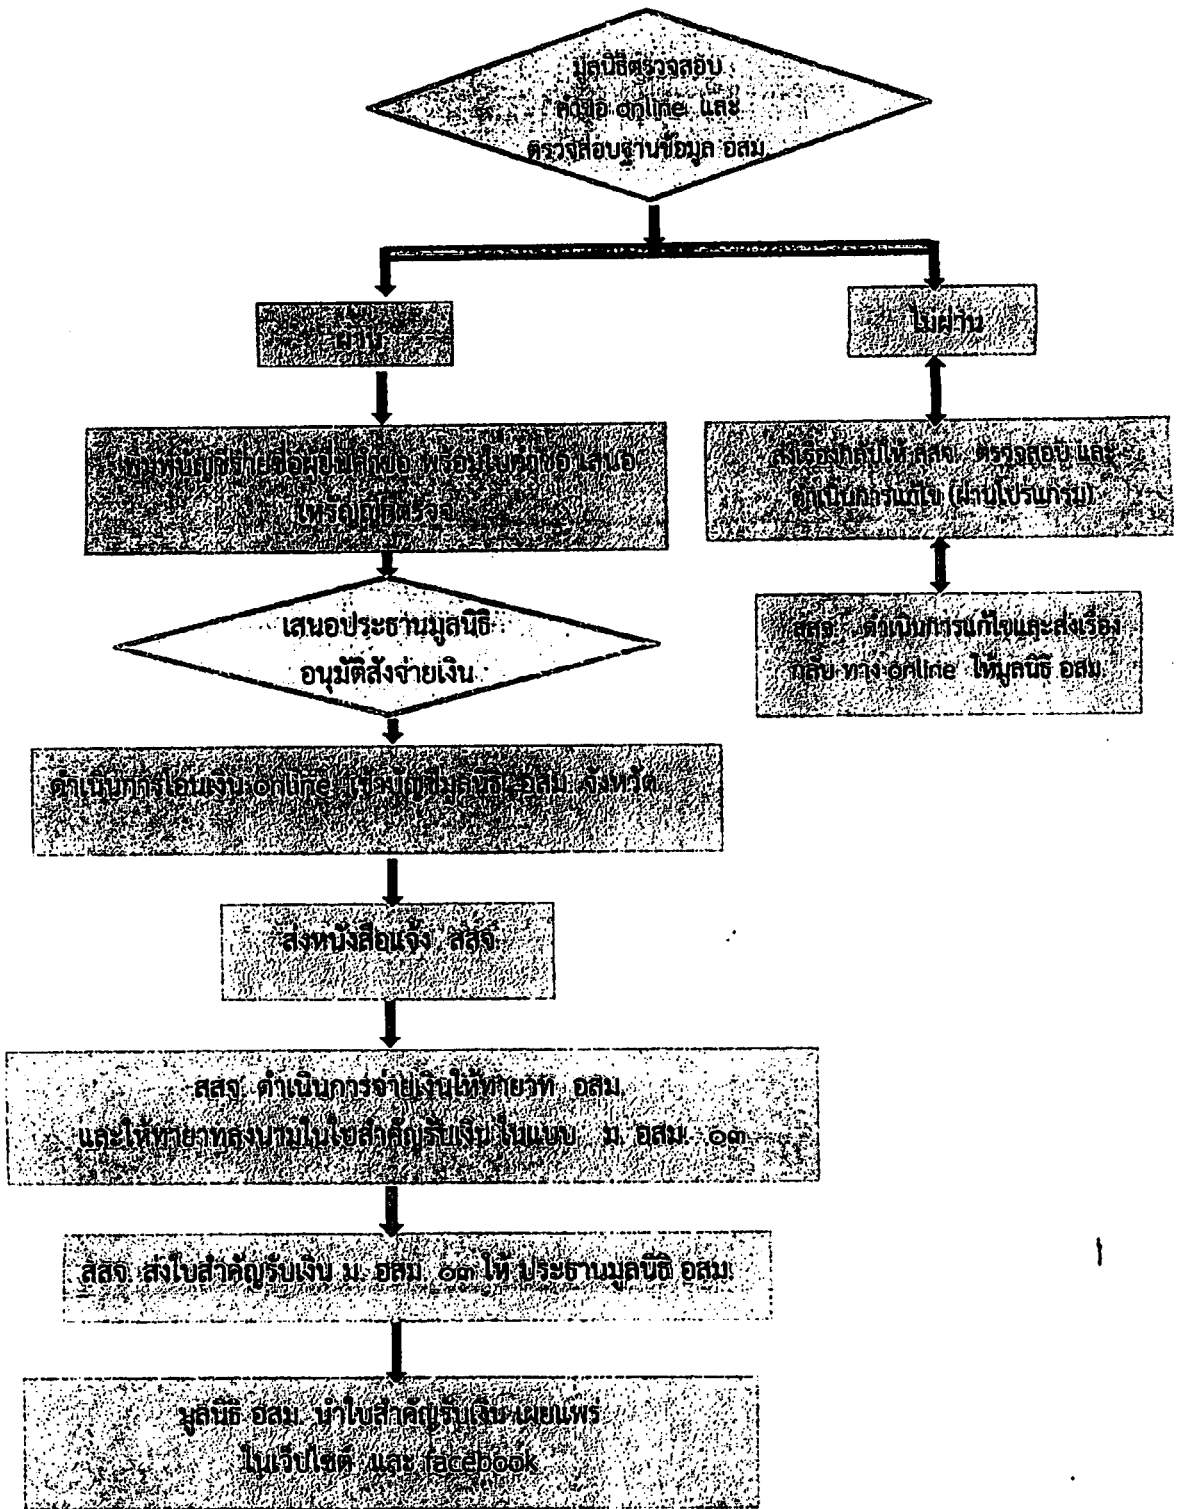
มูลนิธิตรวจสอบ คำขอ online และ ตรวจสอบฐานข้อมูล อสม.

ผ่าน

ไม่ผ่าน

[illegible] พร้อมใบคำขอ เสนอ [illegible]

ส่งเรื่องกลับให้ สสจ. ตรวจสอบ และ ดำเนินการแก้ไข (ผ่านโปรแกรม)

สสจ. ดำเนินการแก้ไขและส่งเรื่อง กลับ ทาง online ให้มูลนิธิ อสม.

เสนอประธานมูลนิธิ อนุมัติสั่งจ่ายเงิน

ดำเนินการโอนเงิน online เข้าบัญชีมูลนิธิ อสม. จังหวัด

ส่งหนังสือแจ้ง สสจ.

สสจ. ดำเนินการจ่ายเงินให้ทายาท อสม. และให้ทายาทลงนามในใบสำคัญรับเงิน ในแบบ ม. อสม. ๑๓

สสจ. ส่งใบสำคัญรับเงิน ม. อสม. ๑๓ ให้ ประธานมูลนิธิ อสม.

มูลนิธิ อสม. นำใบสำคัญรับเงิน เผยแพร่ ในเว็บไซต์ และ facebook